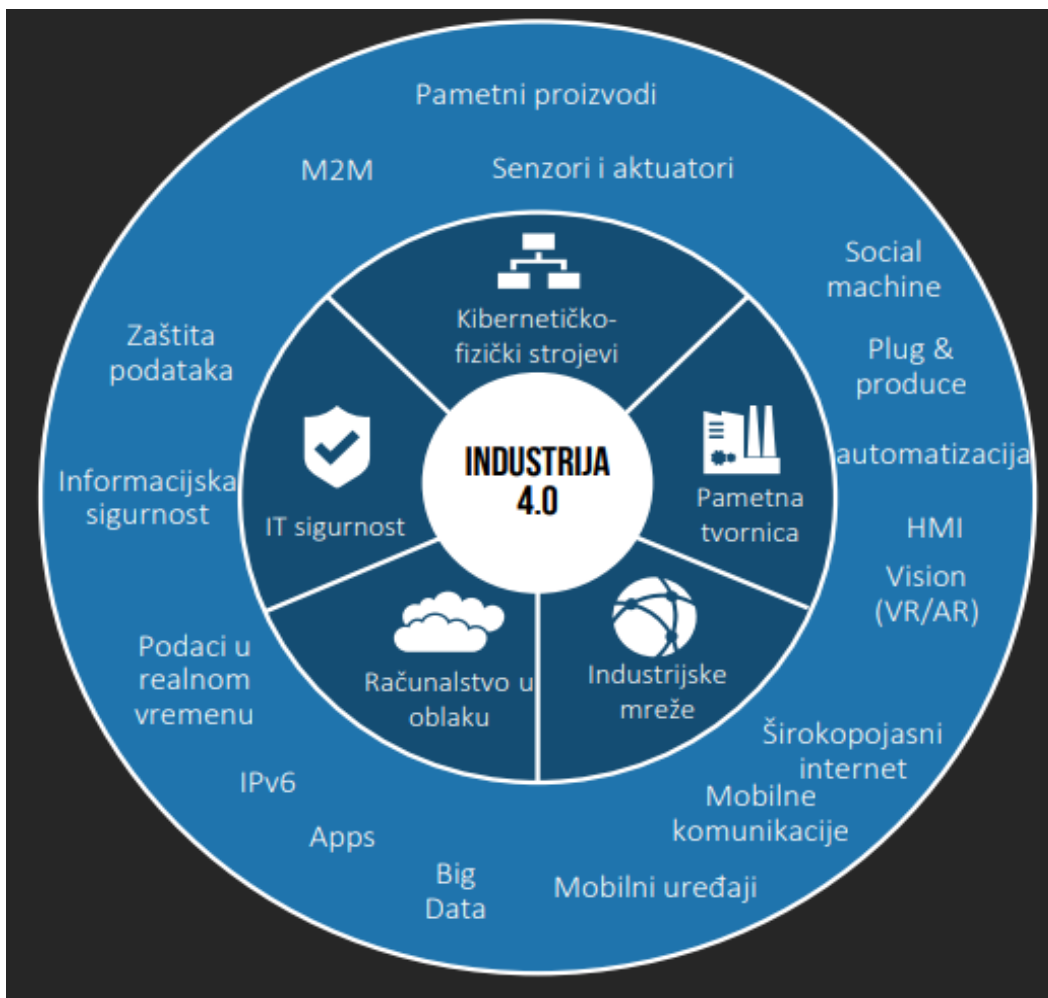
Pametni proizvodi

M2M

Senzori i aktuatori

Social machine

Plug & produce

automatizacija

HMI

Vision (VR/AR)

Širokopojasni internet

Mobilne komunikacije

Mobilni uređaji

Big Data

Apps

IPv6

Podaci u realnom vremenu

Informacijska sigurnost

Zaštita podataka

Kibernetičko-fizički strojevi

Pametna tvornica

Industrijske mreže

Računalstvo u oblaku

IT sigurnost

INDUSTRIJA 4.0